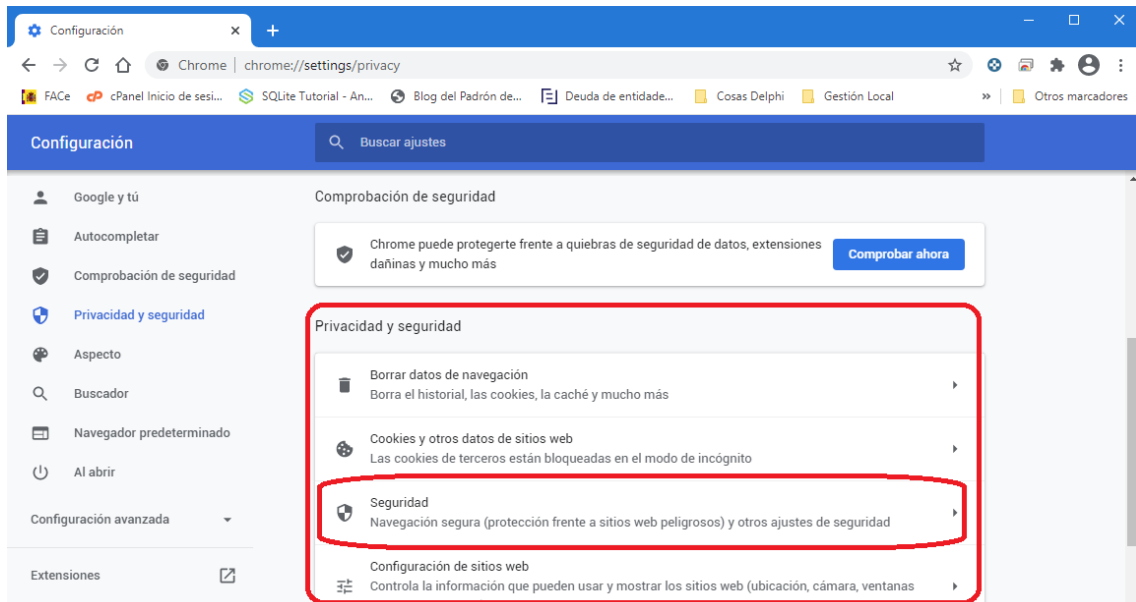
Configuración ×
+
Chrome | chrome://settings/privacy
FACe cPanel Inicio de sesi... SQLite Tutorial - An... Blog del Padrón de... Deuda de entidade... Cosas Delphi Gestión Local » Otros marcadores

Configuración
Buscar ajustes

Google y tú
Autocompletar
Comprobación de seguridad
Privacidad y seguridad
Aspecto
Buscador
Navegador predeterminado
Al abrir

Configuración avanzada

Extensiones

Comprobación de seguridad

Chrome puede protegerte frente a quiebras de seguridad de datos, extensiones dañinas y mucho más
Comprobar ahora

Privacidad y seguridad

Borrar datos de navegación
Borra el historial, las cookies, la caché y mucho más

Cookies y otros datos de sitios web
Las cookies de terceros están bloqueadas en el modo de incógnito

Seguridad
Navegación segura (protección frente a sitios web peligrosos) y otros ajustes de seguridad

Configuración de sitios web
Controla la información que pueden usar y mostrar los sitios web (ubicación, cámara, ventanas